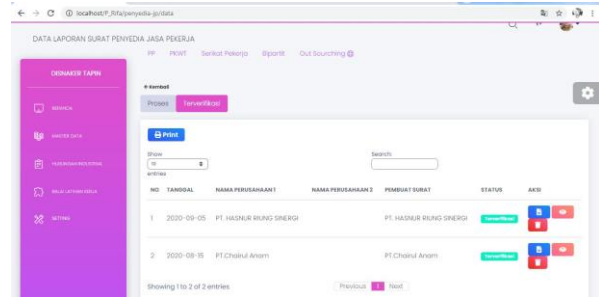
localhost/P_Rifa/penyedia-jp/data

DATA LAPORAN SURAT PENYEDIA JASA PEKERJA

PP PKWT Serikat Pekerja Bipartit Out Sourching

DISNAKER TAPIN

BERANDA

MASTER DATA

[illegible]

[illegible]

SETTING

Kembali

Proses Terverifikasi

Print

Show
10
entries

Search:

| NO | TANGGAL | NAMA PERUSAHAAN 1 | NAMA PERUSAHAAN 2 | PEMBUAT SURAT | STATUS | AKSI |
|---|---|---|---|---|---|---|
| 1 | 2020-09-05 | PT. HASNUR RIUNG SINERGI | | PT. HASNUR RIUNG SINERGI | Terverifikasi | |
| 2 | 2020-08-15 | PT.Chairul Anam | | PT.Chairul Anam | Terverifikasi | |

Showing 1 to 2 of 2 entries

Previous 1 Next